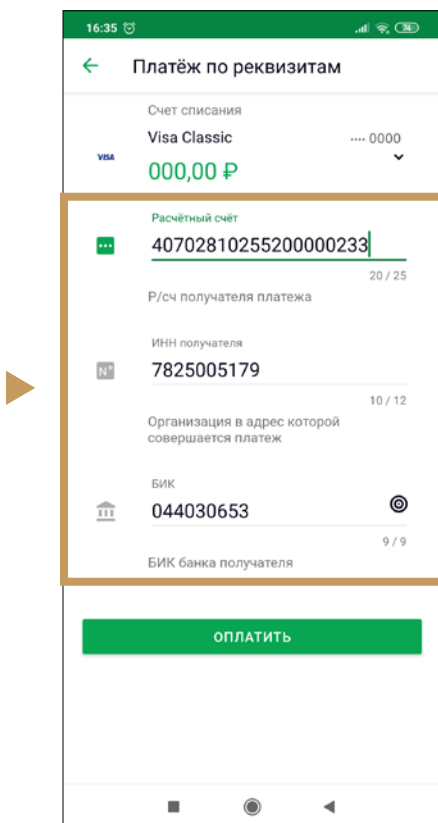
16:35

Платёж по реквизитам

Счет списания
Visa Classic ···· 0000
VISA
000,00 ₽

Расчётный счёт
40702810255200000233
20 / 25
Р/сч получателя платежа

ИНН получателя
№
7825005179
10 / 12
Организация в адрес которой совершается платеж

БИК
044030653
9 / 9
БИК банка получателя

ОПЛАТИТЬ